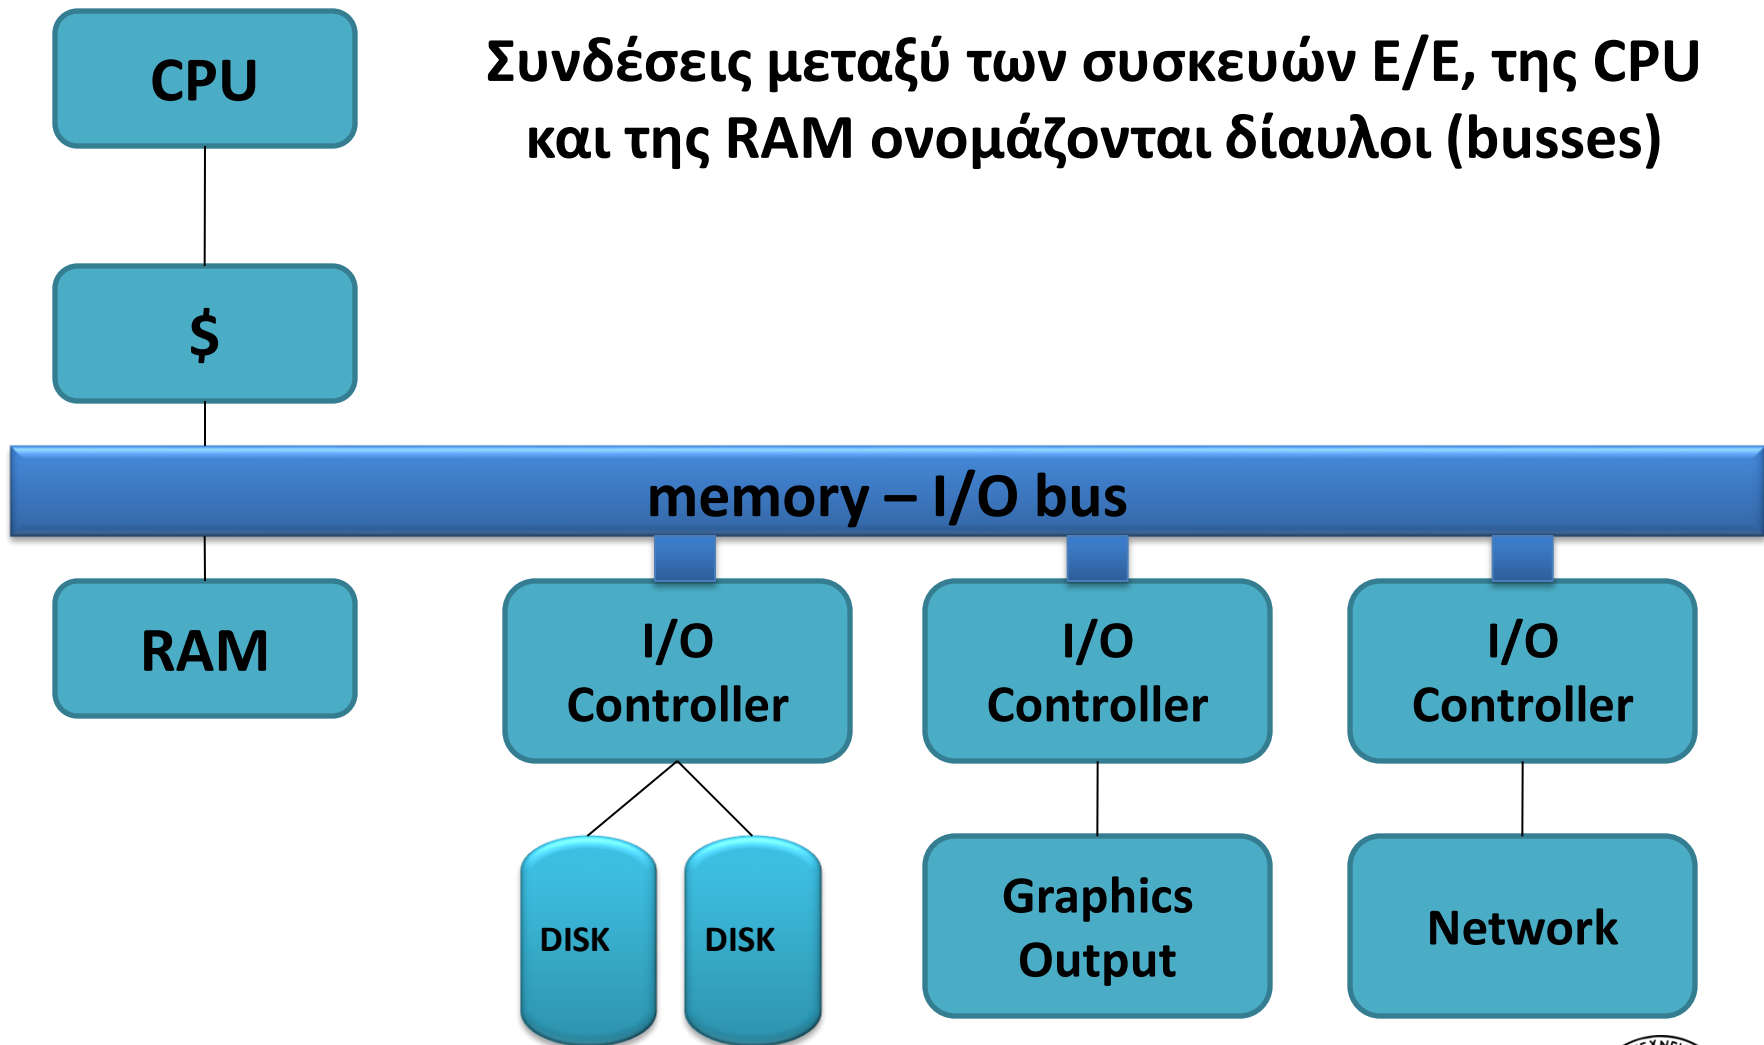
CPU

Συνδέσεις μεταξύ των συσκευών Ε/Ε, της CPU και της RAM ονομάζονται δίαυλοι (busses)

$

memory – I/O bus

RAM

I/O Controller

I/O Controller

I/O Controller

DISK

DISK

Graphics Output

Network